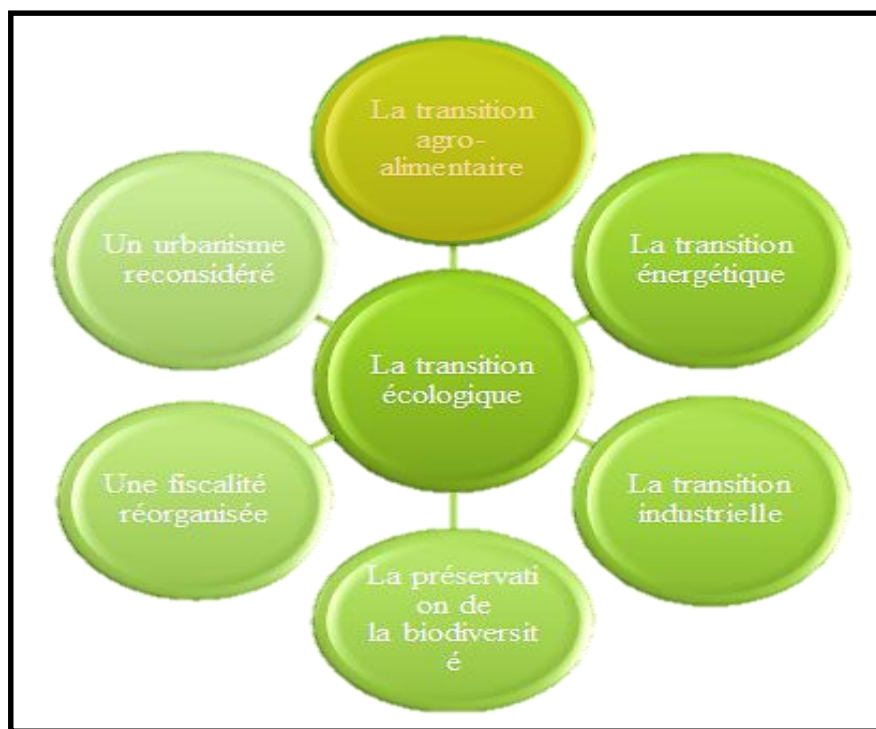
La transition agro-alimentaire

Un urbanisme reconsidéré

La transition énergétique

La transition écologique

Une fiscalité réorganisée

La transition industrielle

La préservati on de la biodiversit é